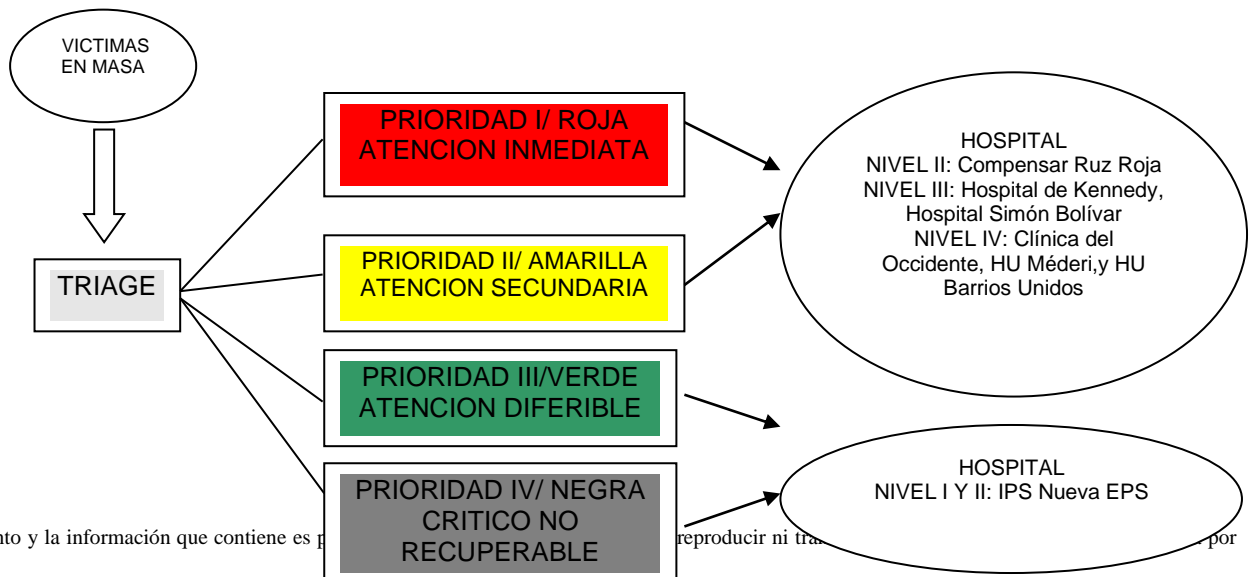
VICTIMAS EN MASA

TRIAGE

PRIORIDAD I/ ROJA
ATENCION INMEDIATA

PRIORIDAD II/ AMARILLA
ATENCION SECUNDARIA

PRIORIDAD III/VERDE
ATENCION DIFERIBLE

PRIORIDAD IV/ NEGRA
CRITICO NO
RECUPERABLE

HOSPITAL
NIVEL II: Compensar Ruz Roja
NIVEL III: Hospital de Kennedy, Hospital Simón Bolívar
NIVEL IV: Clínica del Occidente, HU Méderi,y HU Barrios Unidos

HOSPITAL
NIVEL I Y II: IPS Nueva EPS

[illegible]nto y la información que contiene es p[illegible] reproducir ni tra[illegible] por